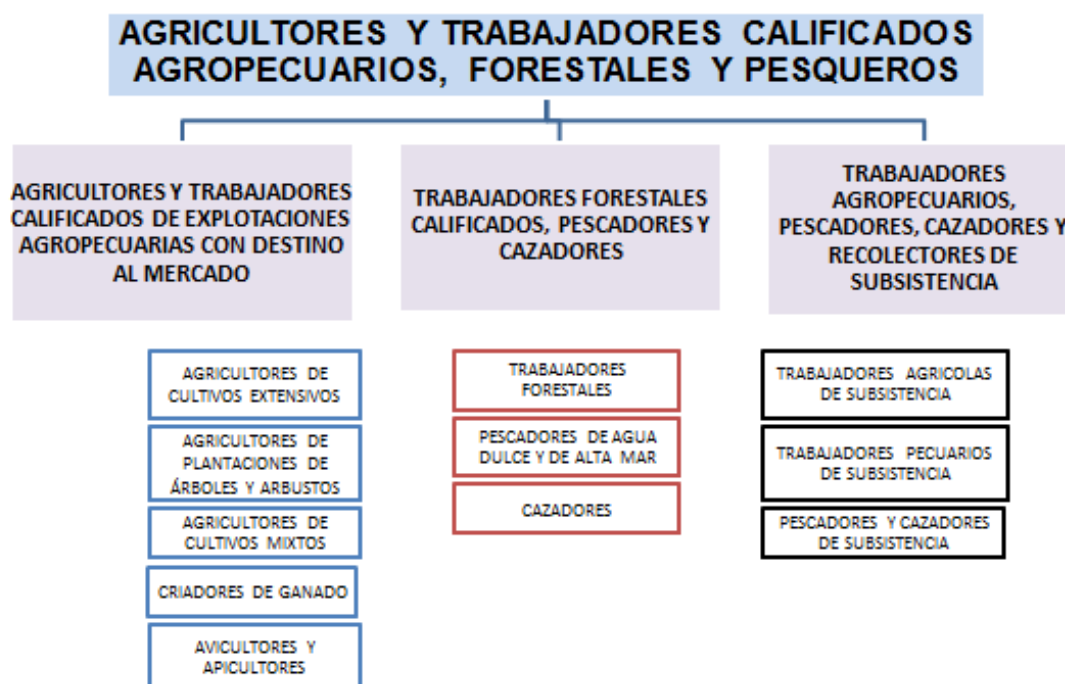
AGRICULTORES Y TRABAJADORES CALIFICADOS AGROPECUARIOS, FORESTALES Y PESQUEROS

AGRICULTORES Y TRABAJADORES CALIFICADOS DE EXPLOTACIONES AGROPECUARIAS CON DESTINO AL MERCADO

TRABAJADORES FORESTALES CALIFICADOS, PESCADORES Y CAZADORES

TRABAJADORES AGROPECUARIOS, PESCADORES, CAZADORES Y RECOLECTORES DE SUBSISTENCIA

AGRICULTORES DE CULTIVOS EXTENSIVOS

AGRICULTORES DE PLANTACIONES DE ÁRBOLES Y ARBUSTOS

AGRICULTORES DE CULTIVOS MIXTOS

CRIADORES DE GANADO

AVICULTORES Y APICULTORES

TRABAJADORES FORESTALES

PESCADORES DE AGUA DULCE Y DE ALTA MAR

CAZADORES

TRABAJADORES AGRICOLAS DE SUBSISTENCIA

TRABAJADORES PECUARIOS DE SUBSISTENCIA

PESCADORES Y CAZADORES DE SUBSISTENCIA